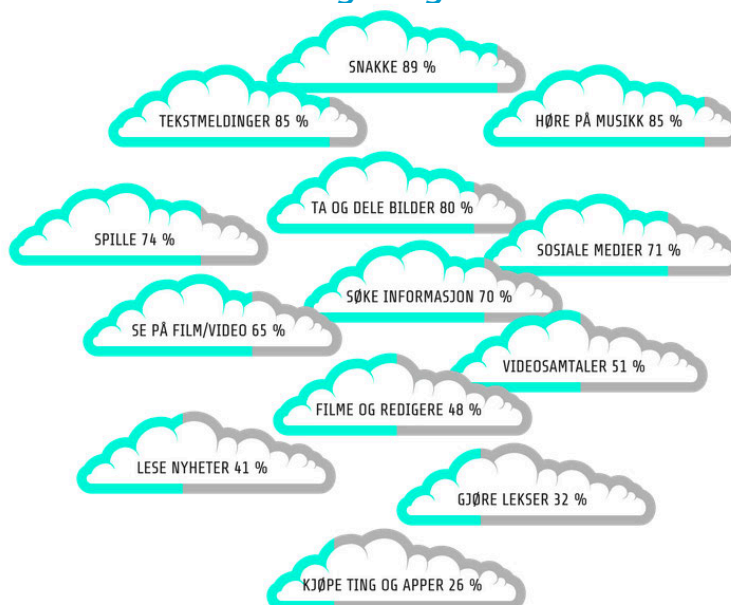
SNAKKE 89 %

TEKSTMELDINGER 85 %

HØRE PÅ MUSIKK 85 %

TA OG DELE BILDER 80 %

SPILLE 74 %

SOSIALE MEDIER 71 %

SØKE INFORMASJON 70 %

SE PÅ FILM/VIDEO 65 %

VIDEOSAMTALER 51 %

FILME OG REDIGERE 48 %

LESE NYHETER 41 %

GJØRE LEKSER 32 %

KJØPE TING OG APPER 26 %